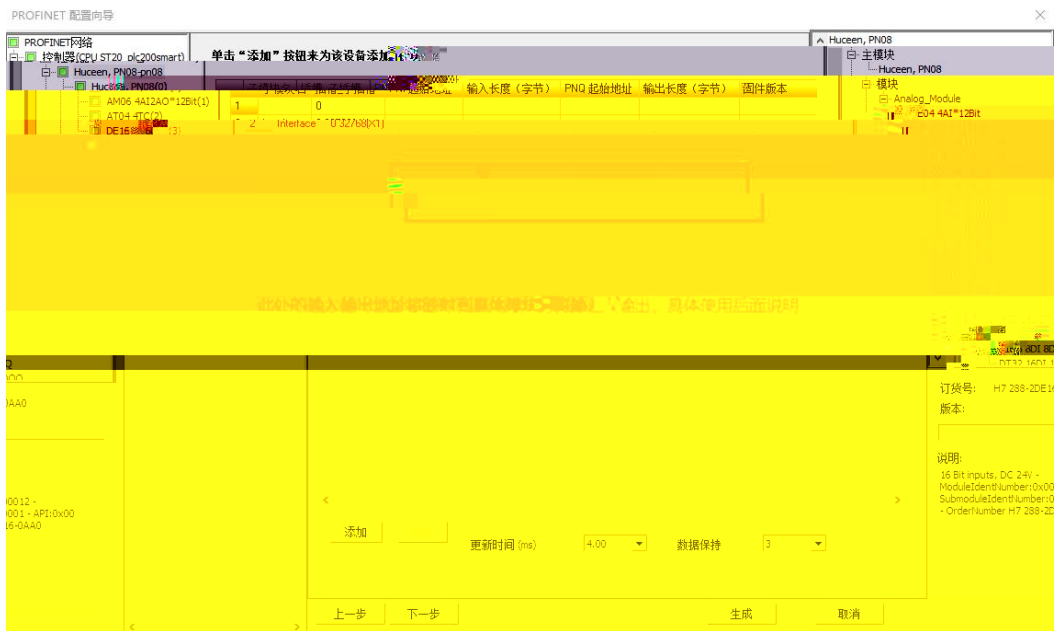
PROFINET 配置向导

PROFINET网络
控制器(CPU ST20_plc200smart)
Huceen, PN08-pn08
Huceen, PN08(0)
AM06 4AI2AO*12Bit(1)
AT04 4TC(2)
DE16 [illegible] (3)

单击"添加"按钮来为该设备添加 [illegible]

| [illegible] | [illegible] | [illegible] | 输入长度（字节） | PNQ 起始地址 | 输出长度（字节） | 固件版本 |
|---|---|---|---|---|---|---|
| 1 | | 0 | | | | |
| 2 | Interface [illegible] | | | | | |

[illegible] 具体使用后面说明

Huceen, PN08
主模块
Huceen, PN08
模块
Analog_Module
E04 4AI*12Bit
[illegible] aDI 8D
DT32 16DI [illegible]

订货号: H7 288-2DE16
版本:

说明:
16 Bit inputs, DC 24V -
ModuleIdentNumber:0x00
SubmoduleIdentNumber:0
- OrderNumber H7 288-2D

Q
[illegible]
)AA0
00012 -
0001 - API:0x00
16-0AA0

添加
更新时间 (ms) 4.00
数据保持 3

上一步
下一步
生成
取消